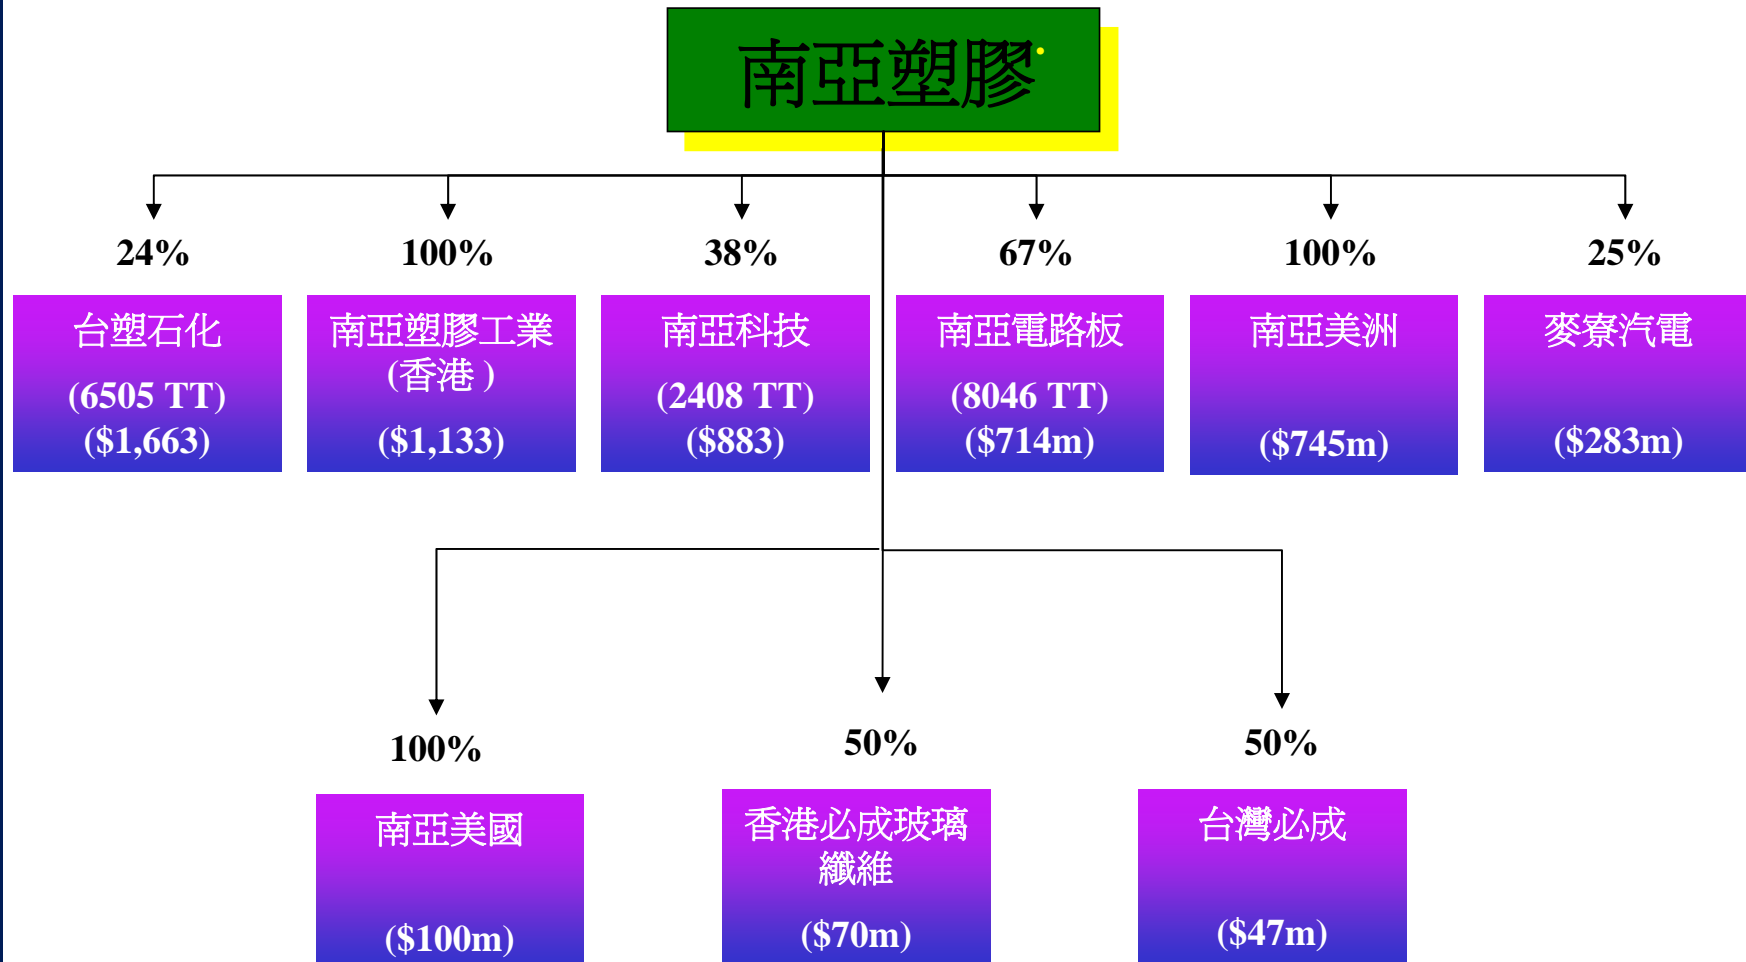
南亞塑膠

24%

台塑石化
(6505 TT)
($1,663)

100%

南亞塑膠工業
(香港)
($1,133)

38%

南亞科技
(2408 TT)
($883)

67%

南亞電路板
(8046 TT)
($714m)

100%

南亞美洲
($745m)

25%

麥寮汽電
($283m)

100%

南亞美國
($100m)

50%

香港必成玻璃纖維
($70m)

50%

台灣必成
($47m)